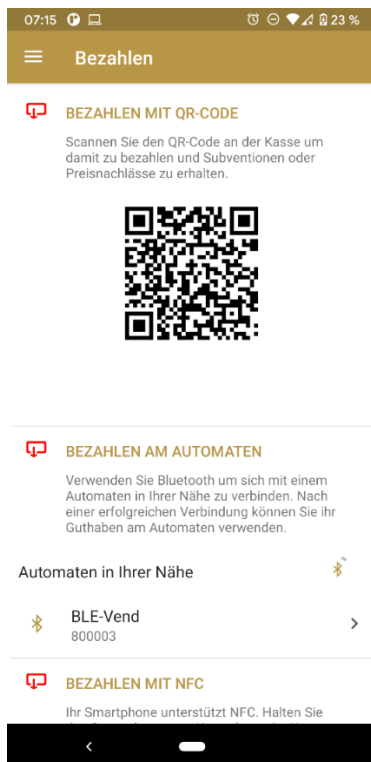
07:15 23 %

Bezahlen

BEZAHLEN MIT QR-CODE

Scannen Sie den QR-Code an der Kasse um damit zu bezahlen und Subventionen oder Preisnachlässe zu erhalten.

BEZAHLEN AM AUTOMATEN

Verwenden Sie Bluetooth um sich mit einem Automaten in Ihrer Nähe zu verbinden. Nach einer erfolgreichen Verbindung können Sie ihr Guthaben am Automaten verwenden.

Automaten in Ihrer Nähe

BLE-Vend
800003

BEZAHLEN MIT NFC

Ihr Smartphone unterstützt NFC. Halten Sie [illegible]